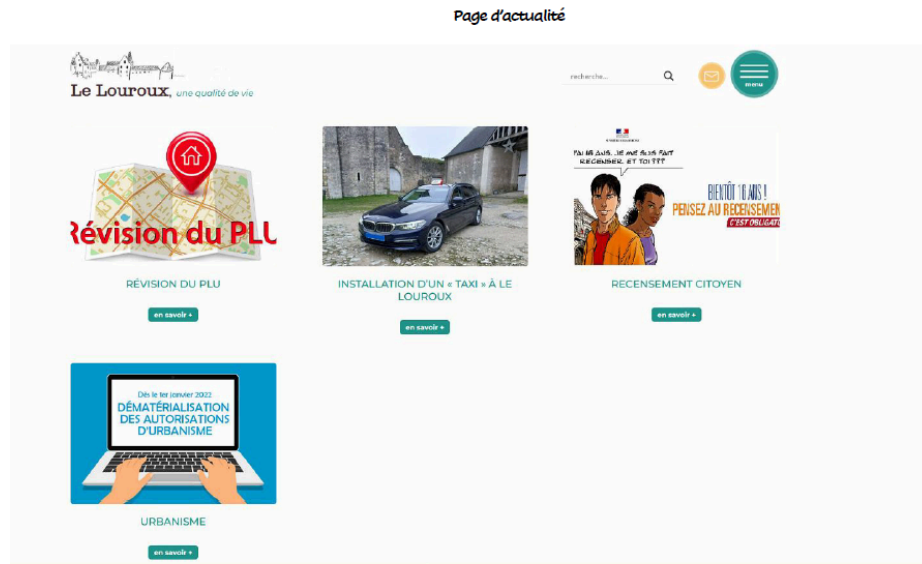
Page d'actualité

Le Louroux, une qualité de vie

recherche...

menu

Révision du PLU

RÉVISION DU PLU

en savoir +

INSTALLATION D'UN « TAXI » À LE LOUROUX

en savoir +

J'AI 18 ANS, JE ME SUIS FAIT RECENSER, ET TOI ???

BIENTÔT 16 ANS ! PENSEZ AU RECENSEMENT C'EST OBLIGATOIRE

RECENSEMENT CITOYEN

en savoir +

Dès le 1er janvier 2022 DÉMATÉRIALISATION DES AUTORISATIONS D'URBANISME

URBANISME

en savoir +